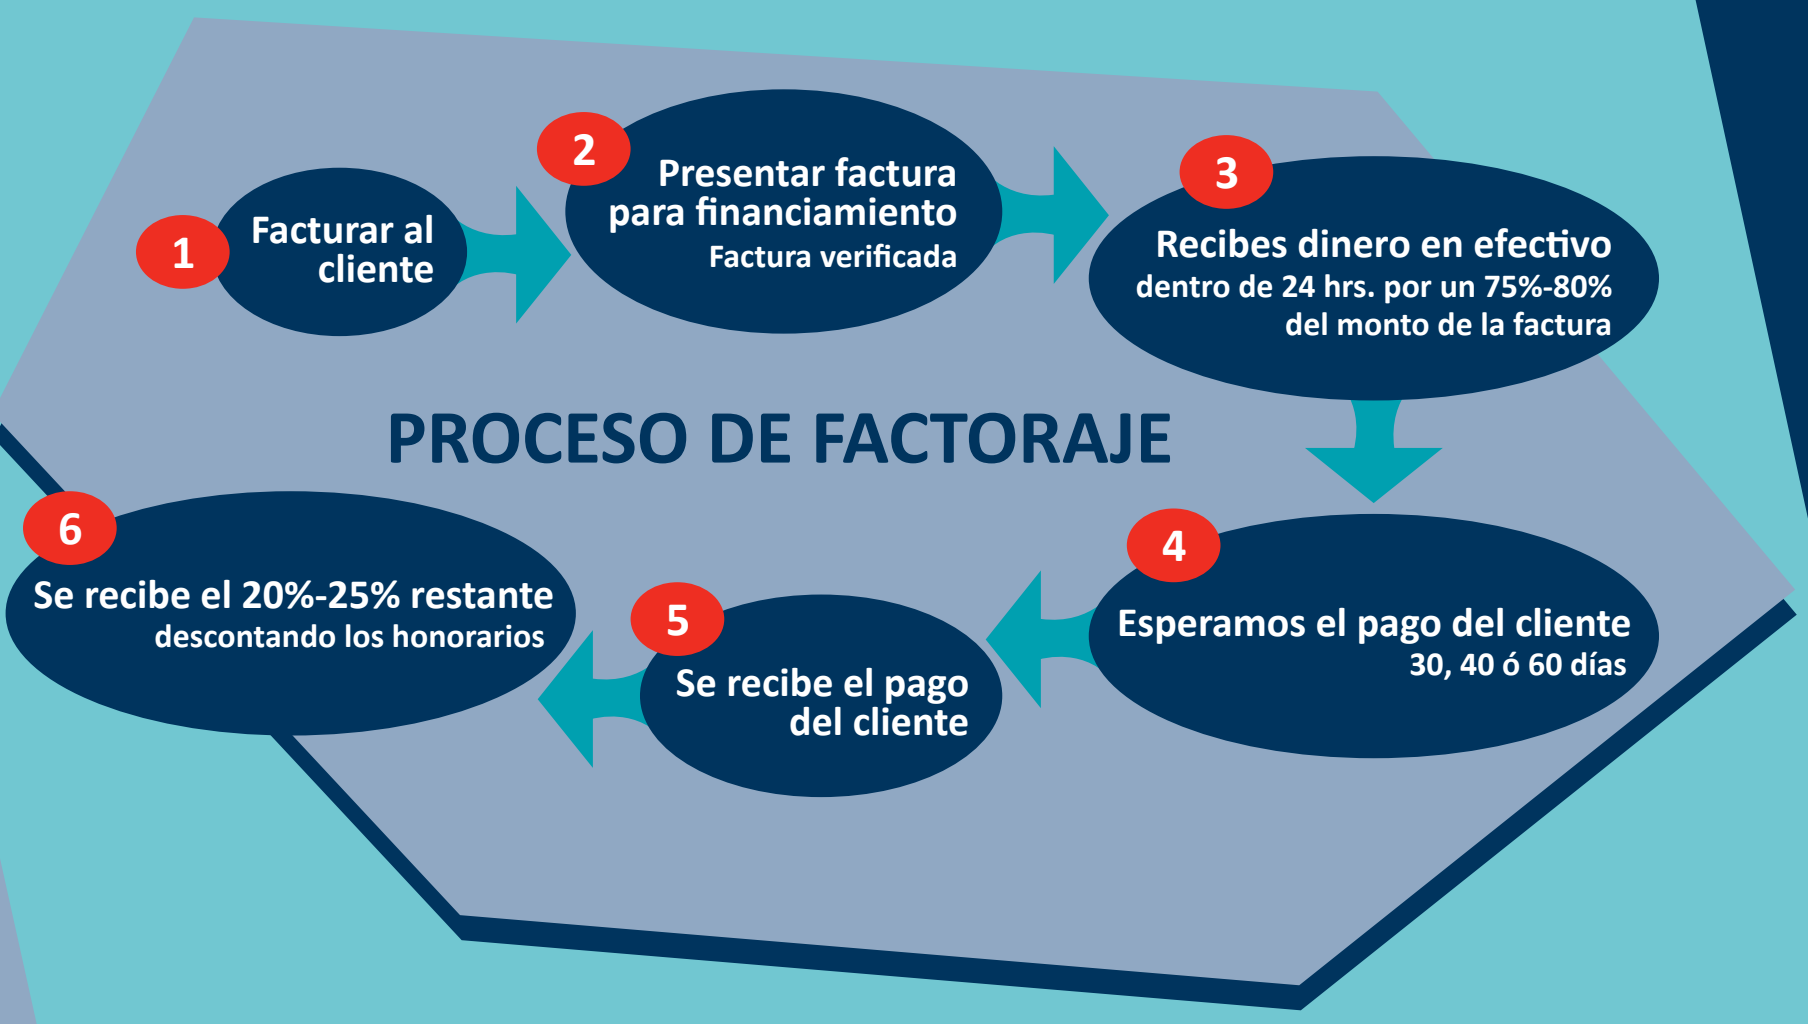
1
Facturar al cliente

2
Presentar factura para financiamiento
Factura verificada

3
Recibes dinero en efectivo
dentro de 24 hrs. por un 75%-80% del monto de la factura

PROCESO DE FACTORAJE

4
Esperamos el pago del cliente
30, 40 ó 60 días

5
Se recibe el pago del cliente

6
Se recibe el 20%-25% restante
descontando los honorarios